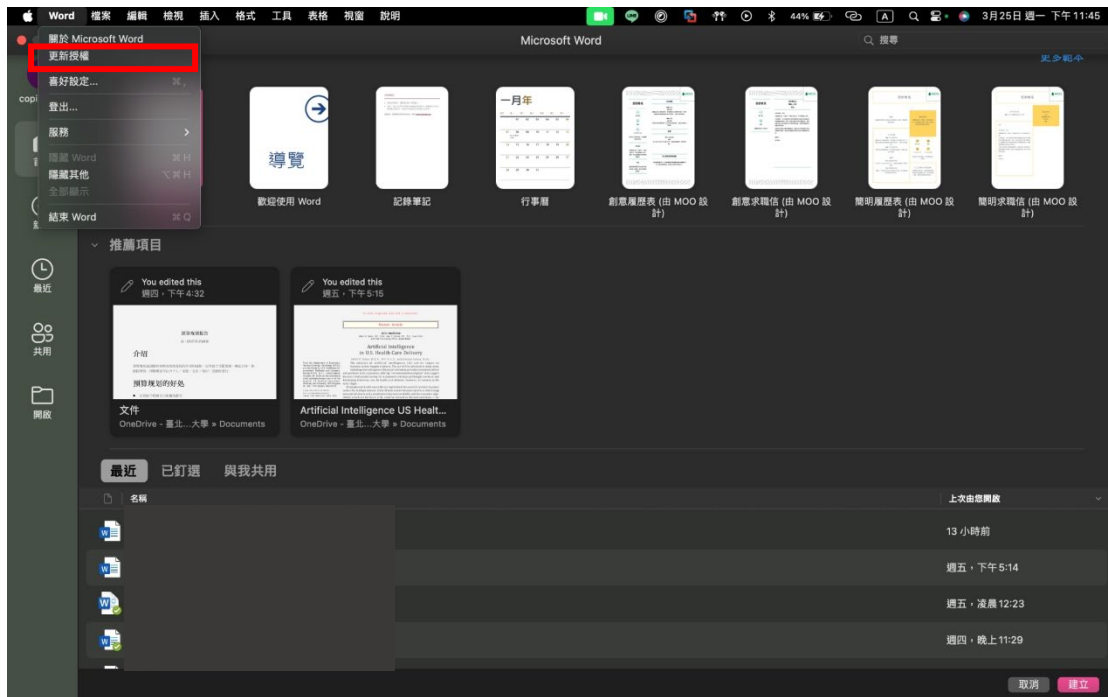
Word 檔案 編輯 檢視 插入 格式 工具 表格 視窗 說明 44% 3月25日 週一 下午11:45

關於 Microsoft Word
更新授權
喜好設定... ⌘,
登出...
服務
隱藏 Word ⌘H
隱藏其他 ⌥⌘H
全部顯示
結束 Word ⌘Q

Microsoft Word
搜尋
更多範本

copi

導覽
歡迎使用 Word
記錄筆記
一月年
行事曆
創意履歷表 (由 MOO 設計)
創意求職信 (由 MOO 設計)
簡明履歷表 (由 MOO 設計)
簡明求職信 (由 MOO 設計)

推薦項目

最近
共用
開啟

You edited this
週四，下午 4:32
介绍
預算規劃的好处
文件
OneDrive - 臺北...大學 » Documents

You edited this
週五，下午 5:15
Artificial Intelligence in U.S. Health Care Delivery
Artificial Intelligence US Healt...
OneDrive - 臺北...大學 » Documents

最近 已釘選 與我共用

名稱
上次由您開啟
13 小時前
週五，下午 5:14
週五，凌晨 12:23
週四，晚上 11:29

取消 建立